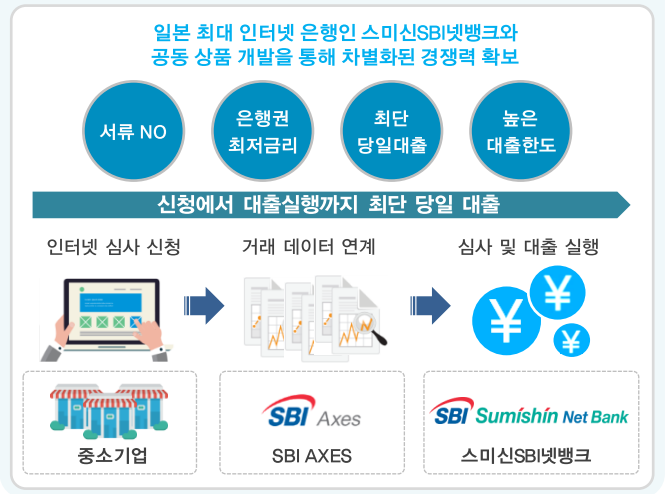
일본 최대 인터넷 은행인 스미신SBI넷뱅크와
공동 상품 개발을 통해 차별화된 경쟁력 확보

서류 NO

은행권
최저금리

최단
당일대출

높은
대출한도

신청에서 대출실행까지 최단 당일 대출

인터넷 심사 신청

거래 데이터 연계

심사 및 대출 실행

¥

¥

¥

중소기업

SBI Axes

SBI AXES

SBI Sumishin Net Bank

스미신SBI넷뱅크